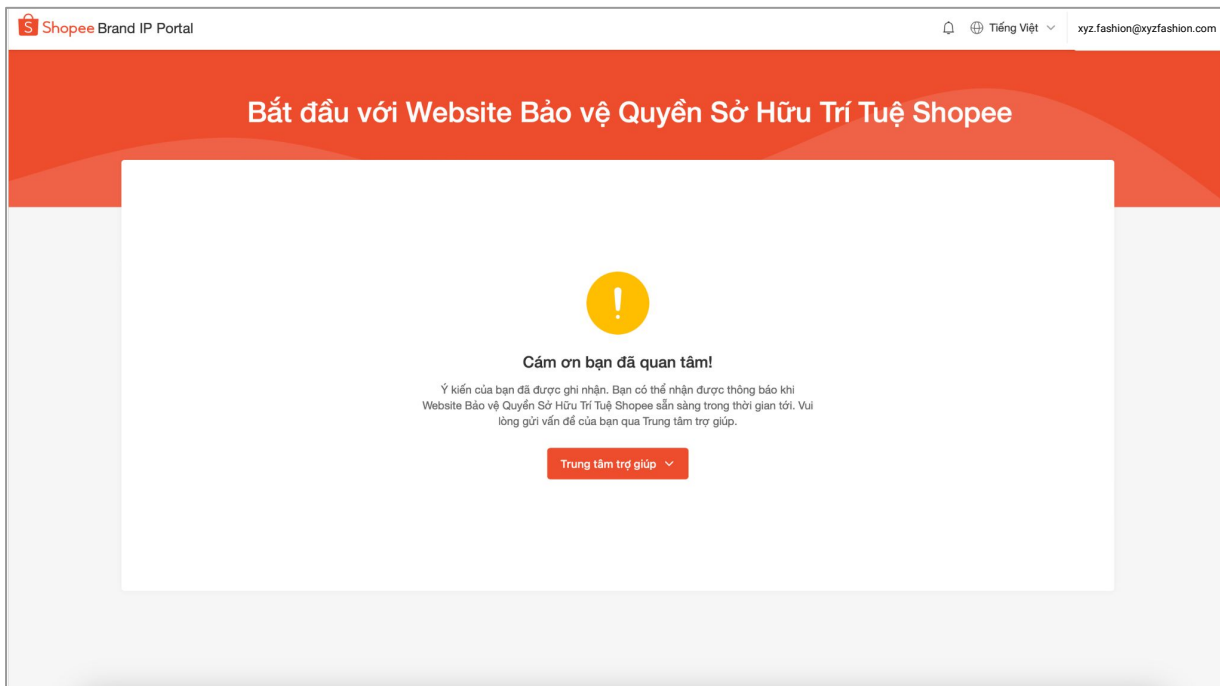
Shopee Brand IP Portal

Tiếng Việt

xyz.fashion@xyzfashion.com

Bắt đầu với Website Bảo vệ Quyền Sở Hữu Trí Tuệ Shopee

!

Cám ơn bạn đã quan tâm!

Ý kiến của bạn đã được ghi nhận. Bạn có thể nhận được thông báo khi Website Bảo vệ Quyền Sở Hữu Trí Tuệ Shopee sẵn sàng trong thời gian tới. Vui lòng gửi vấn đề của bạn qua Trung tâm trợ giúp.

Trung tâm trợ giúp